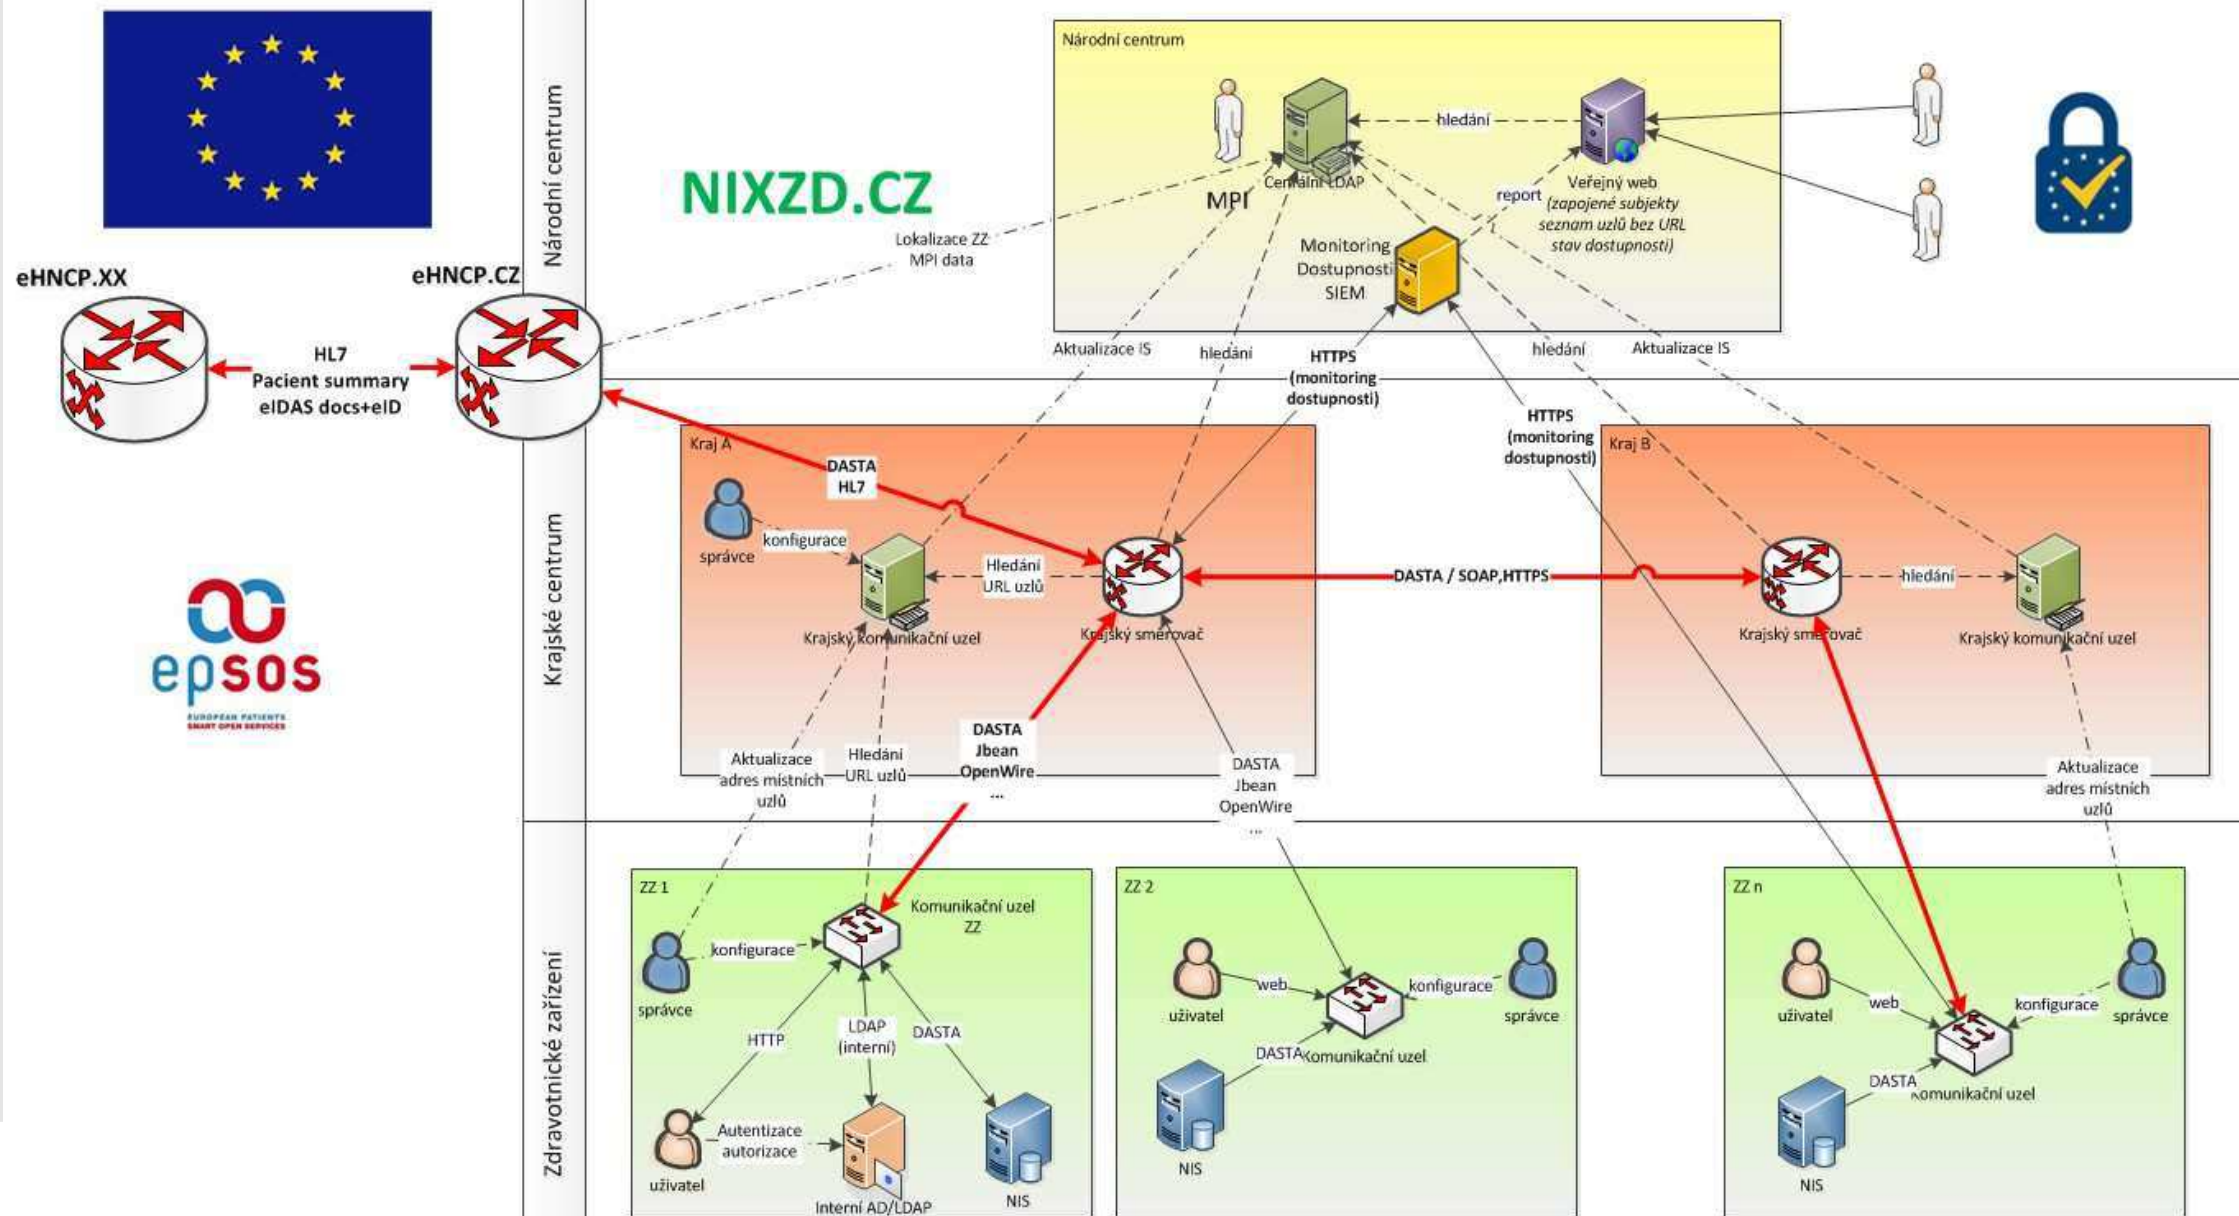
Národní centrum

NIXZD.CZ

Národní centrum

hledání

Centrální LDAP

MPI

report

Veřejný web (zapojené subjekty seznam uzlů bez URL stav dostupnosti)

Monitoring Dostupnosti SIEM

Lokalizace ZZ MPI data

eHNCP.XX

eHNCP.CZ

HL7 Pacient summary eIDAS docs+eID

Aktualizace IS

hledání

HTTPS (monitoring dostupnosti)

hledání

Aktualizace IS

HTTPS (monitoring dostupnosti)

Krajské centrum

Kraj A

DASTA HL7

správce

konfigurace

Hledání URL uzlů

Krajský komunikační uzel

Krajský směrovač

DASTA / SOAP,HTTPS

Kraj B

Krajský směrovač

hledání

Krajský komunikační uzel

epsos

EUROPEAN PATIENTS SMART OPEN SERVICES

Aktualizace adres místních uzlů

Hledání URL uzlů

DASTA Jbean OpenWire ...

DASTA Jbean OpenWire ...

Aktualizace adres místních uzlů

Zdravotnické zařízení

ZZ 1

Komunikační uzel ZZ

konfigurace

správce

HTTP

LDAP (interní)

DASTA

uživatel

Autentizace autorizace

Interní AD/LDAP

NIS

ZZ 2

uživatel

web

konfigurace

správce

DASTA

Komunikační uzel

NIS

ZZ n

uživatel

web

konfigurace

správce

DASTA

Komunikační uzel

NIS